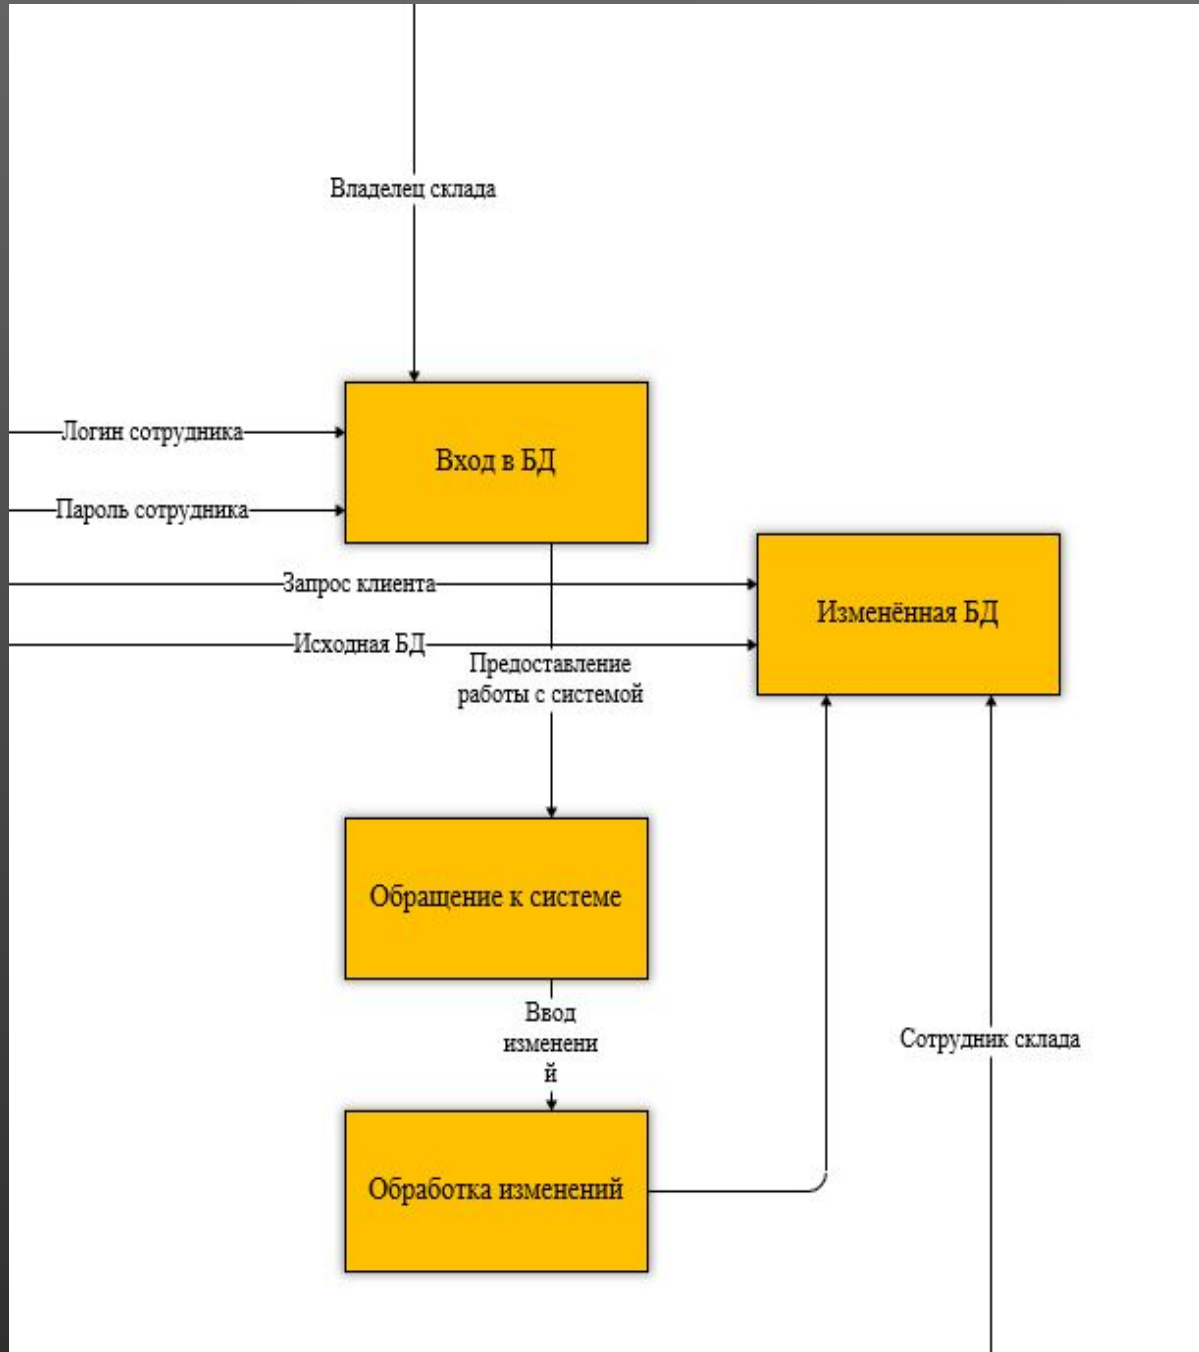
Владелец склада

Логин сотрудника

Пароль сотрудника

Вход в БД

Запрос клиента

Исходная БД

Изменённая БД

Предоставление работы с системой

Обращение к системе

Ввод изменени й

Сотрудник склада

Обработка изменений